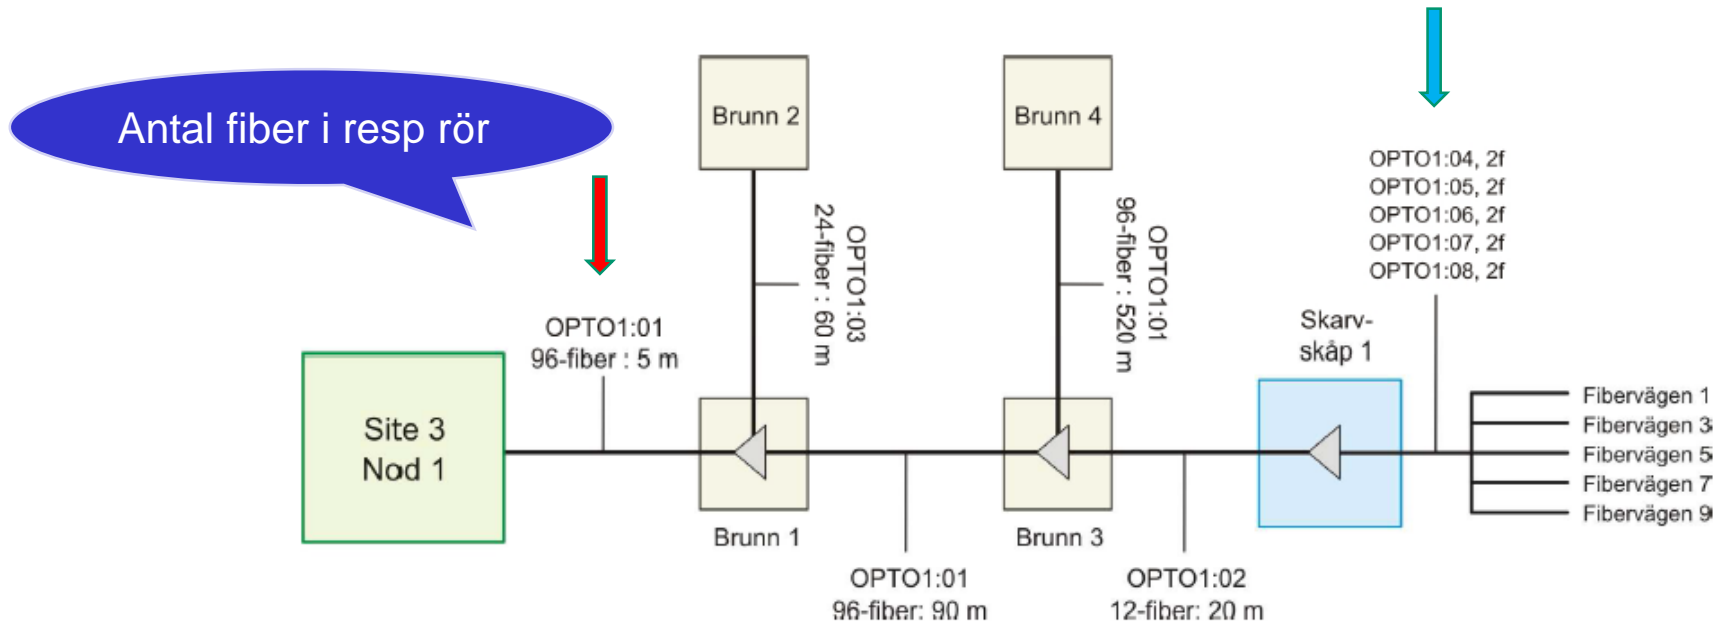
Antal fiber i resp rör

Brunn 2

Brunn 4

OPTO1:03
24-fiber : 60 m

OPTO1:01
96-fiber : 520 m

OPTO1:04, 2f
OPTO1:05, 2f
OPTO1:06, 2f
OPTO1:07, 2f
OPTO1:08, 2f

OPTO1:01
96-fiber : 5 m

Skarv-
skåp 1

Site 3
Nod 1

Fibervägen 1
Fibervägen 3
Fibervägen 5
Fibervägen 7
Fibervägen 9

Brunn 1

Brunn 3

OPTO1:01
96-fiber: 90 m

OPTO1:02
12-fiber: 20 m